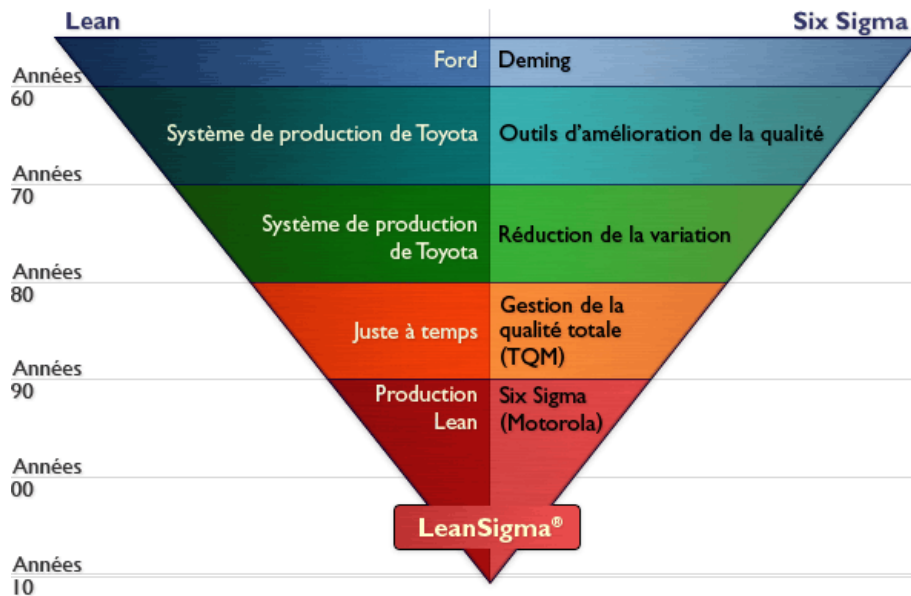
Lean

Six Sigma

Ford

Deming

Années 60

Système de production de Toyota

Outils d'amélioration de la qualité

Années 70

Système de production de Toyota

Réduction de la variation

Années 80

Juste à temps

Gestion de la qualité totale (TQM)

Années 90

Production Lean

Six Sigma (Motorola)

Années 00

LeanSigma®

Années 10